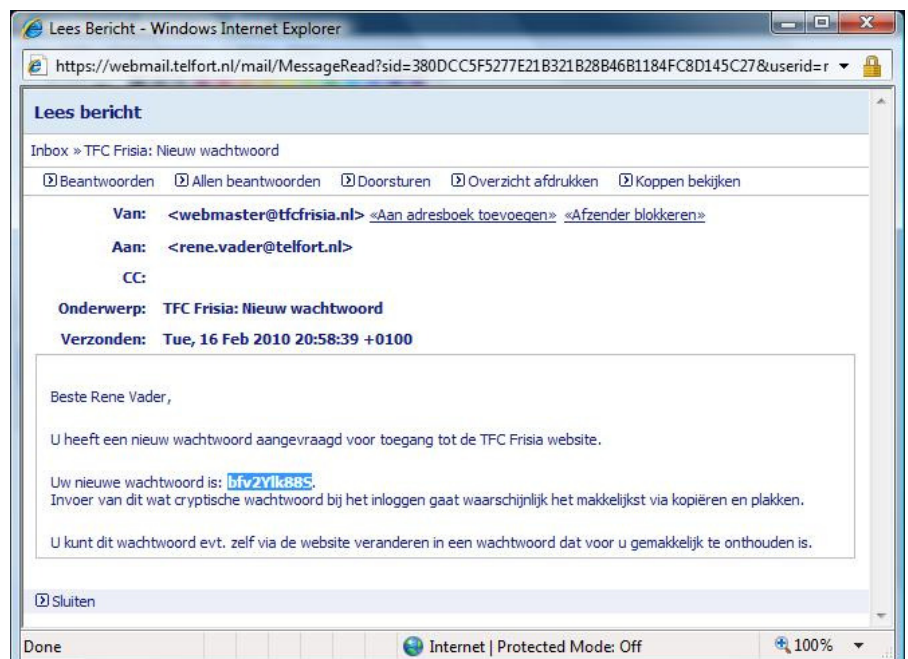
Lees Bericht - Windows Internet Explorer

https://webmail.telfort.nl/mail/MessageRead?sid=380DCC5F5277E21B321B28B46B1184FC8D145C27&userid=r

Lees bericht

Inbox » TFC Frisia: Nieuw wachtwoord

Beantwoorden Allen beantwoorden Doorsturen Overzicht afdrukken Koppen bekijken

Van: <webmaster@tfcfrisia.nl> «Aan adresboek toevoegen» «Afzender blokkeren»

Aan: <rene.vader@telfort.nl>

CC:

Onderwerp: TFC Frisia: Nieuw wachtwoord

Verzonden: Tue, 16 Feb 2010 20:58:39 +0100

Beste Rene Vader,

U heeft een nieuw wachtwoord aangevraagd voor toegang tot de TFC Frisia website.

Uw nieuwe wachtwoord is: bfv2Ylk88S.
Invoer van dit wat cryptische wachtwoord bij het inloggen gaat waarschijnlijk het makkelijkst via kopiëren en plakken.

U kunt dit wachtwoord evt. zelf via de website veranderen in een wachtwoord dat voor u gemakkelijk te onthouden is.

Sluiten

Done Internet | Protected Mode: Off 100%